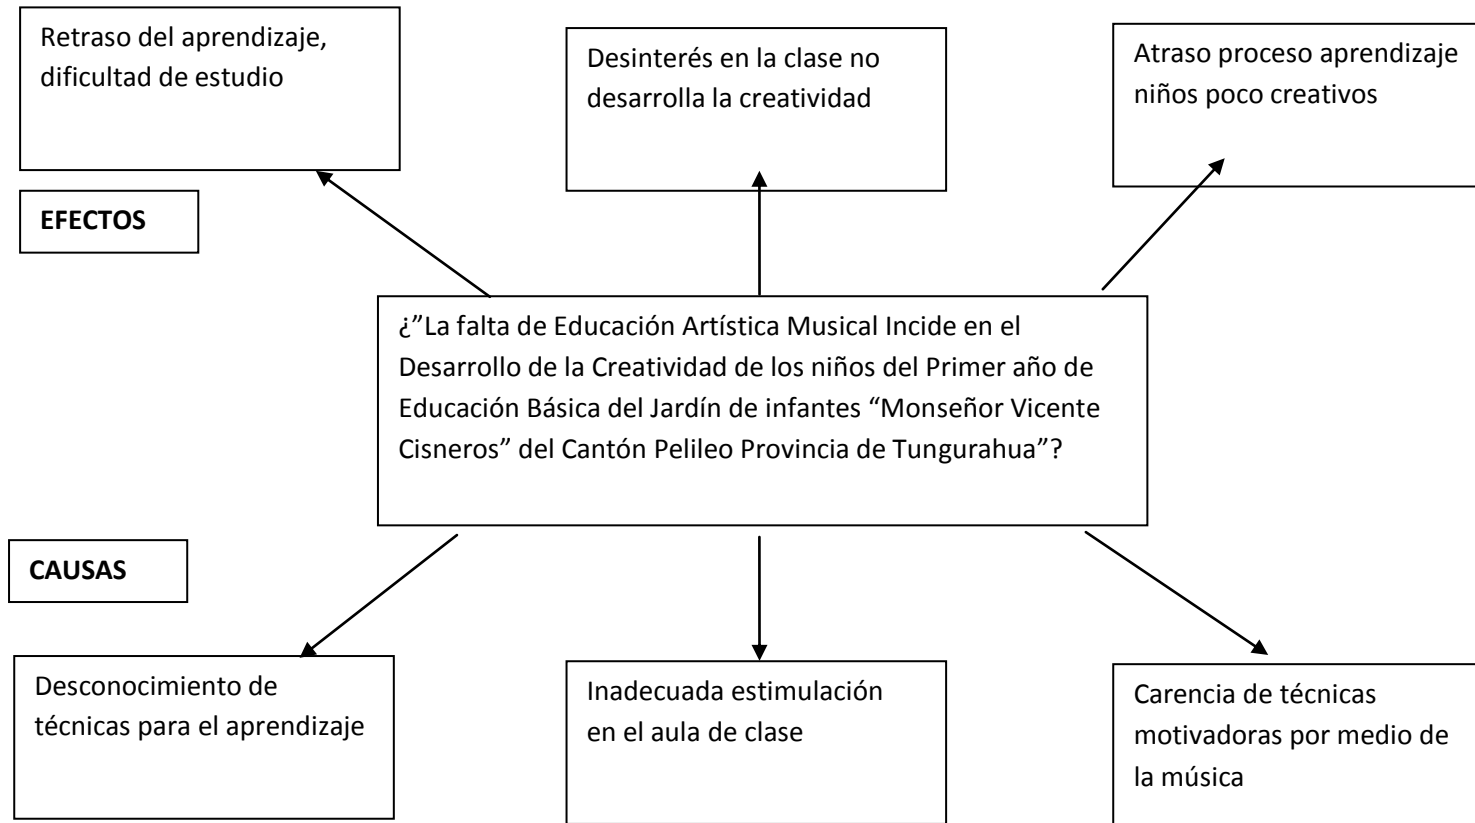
Retraso del aprendizaje, dificultad de estudio

Desinterés en la clase no desarrolla la creatividad

Atraso proceso aprendizaje niños poco creativos

EFECTOS

¿”La falta de Educación Artística Musical Incide en el Desarrollo de la Creatividad de los niños del Primer año de Educación Básica del Jardín de infantes “Monseñor Vicente Cisneros” del Cantón Pelileo Provincia de Tungurahua”?

CAUSAS

Desconocimiento de técnicas para el aprendizaje

Inadecuada estimulación en el aula de clase

Carencia de técnicas motivadoras por medio de la música